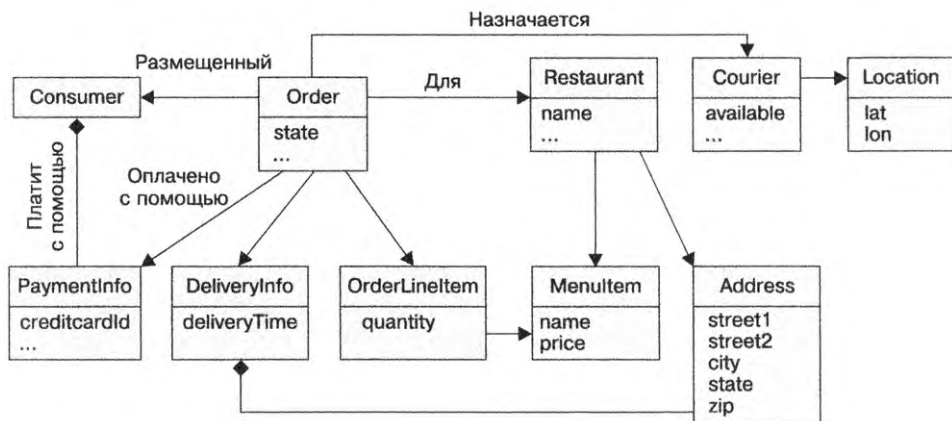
Назначается

Размещенный

Consumer

Order

state

...

Для

Restaurant

name

...

Courier

available

...

Location

lat

lon

Платит с помощью

Оплачено с помощью

PaymentInfo

creditcardId

...

DeliveryInfo

deliveryTime

OrderLineItem

quantity

MenuItem

name

price

Address

street1

street2

city

state

zip